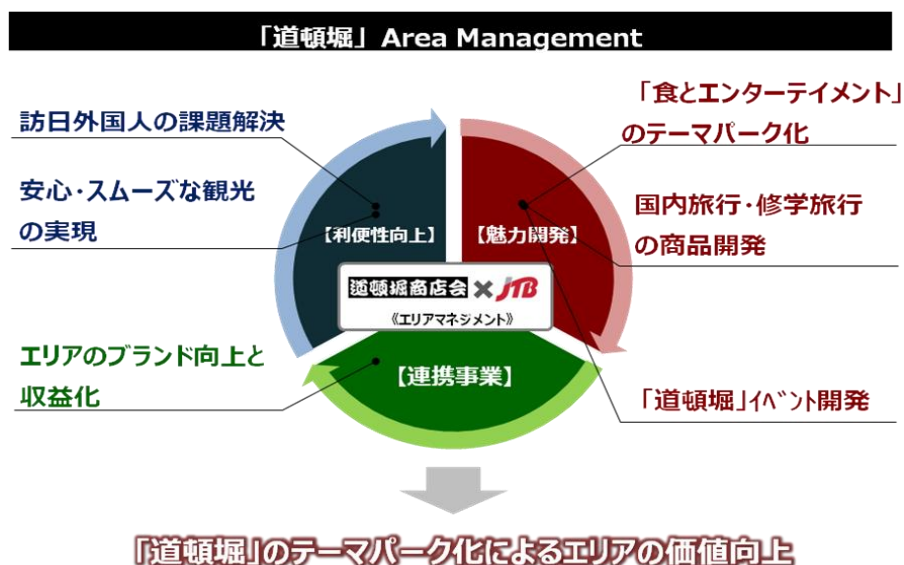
「道頓堀」Area Management

訪日外国人の課題解決

安心・スムーズな観光の実現

「食とエンターテイメント」のテーマパーク化

国内旅行・修学旅行の商品開発

【利便性向上】

【魅力開発】

道頓堀商店会 × JTB

《エリアマネジメント》

エリアのブランド向上と収益化

【連携事業】

「道頓堀」ｲﾍﾞﾝﾄ開発

「道頓堀」のテーマパーク化によるエリアの価値向上